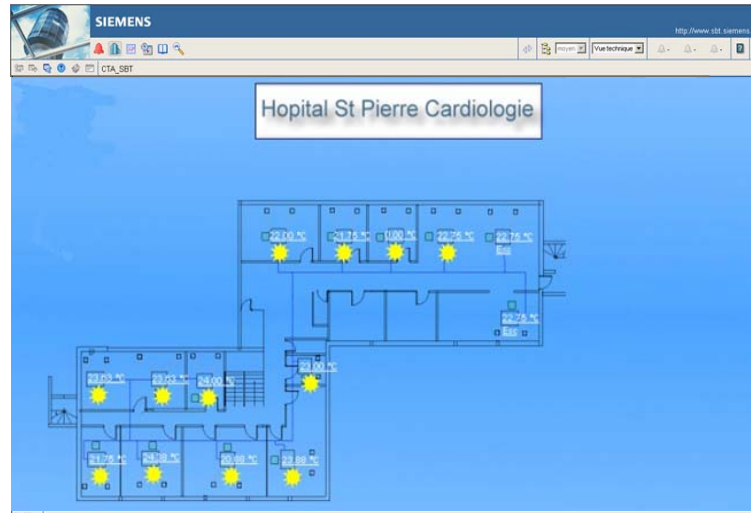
SIEMENS

http://www.sbt.siemens

moyen

Vue technique

CTA_SBT

Hopital St Pierre Cardiologie

22.00 °C

21.75 °C

0.00 °C

22.75 °C

22.75 °C

Ess

22.75 °C

Ess

23.00 °C

23.63 °C

23.03 °C

24.00 °C

24.75 °C

24.38 °C

20.88 °C

23.88 °C